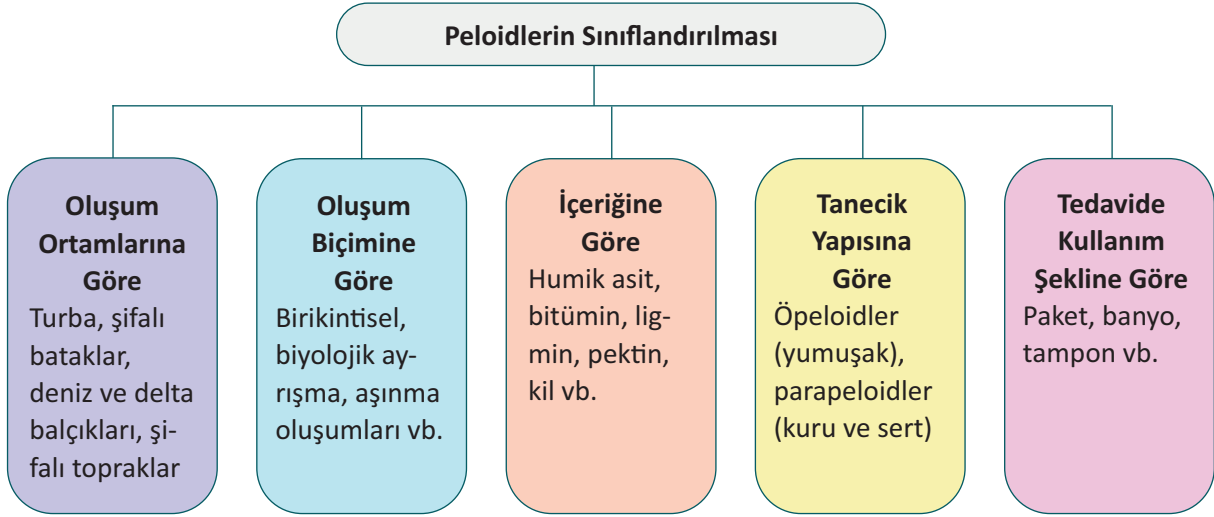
Peloidlerin Sınıflandırılması

Oluşum Ortamlarına Göre
Turba, şifalı bataklar, deniz ve delta balçıkları, şifalı topraklar

Oluşum Biçimine Göre
Birikintisel, biyolojik ayrışma, aşınma oluşumları vb.

İçeriğine Göre
Humik asit, bitümin, ligmin, pektin, kil vb.

Tanecik Yapısına Göre
Öpeloidler (yumuşak), parapeloidler (kuru ve sert)

Tedavide Kullanım Şekline Göre
Paket, banyo, tampon vb.